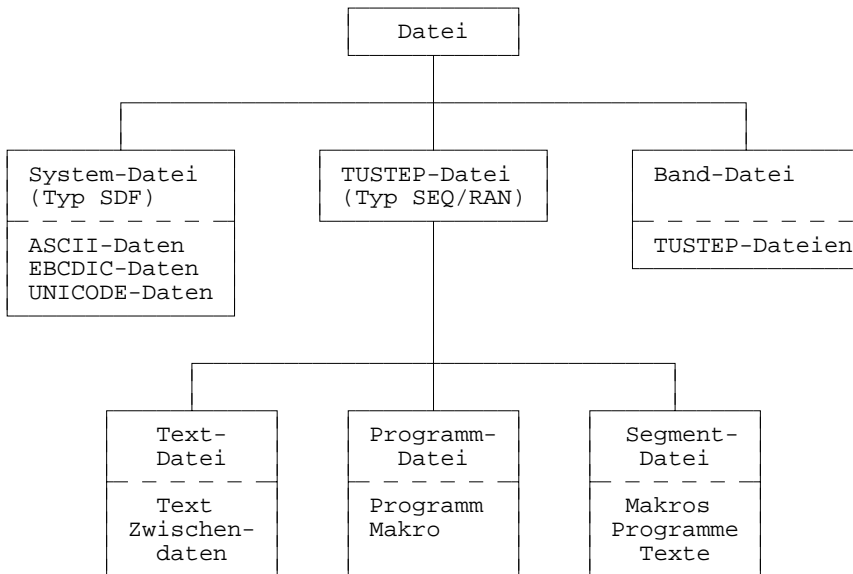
Datei

System-Datei
(Typ SDF)

ASCII-Daten
EBCDIC-Daten
UNICODE-Daten

TUSTEP-Datei
(Typ SEQ/RAN)

Band-Datei

TUSTEP-Dateien

Text-
Datei

Text
Zwischen-
daten

Programm-
Datei

Programm
Makro

Segment-
Datei

Makros
Programme
Texte